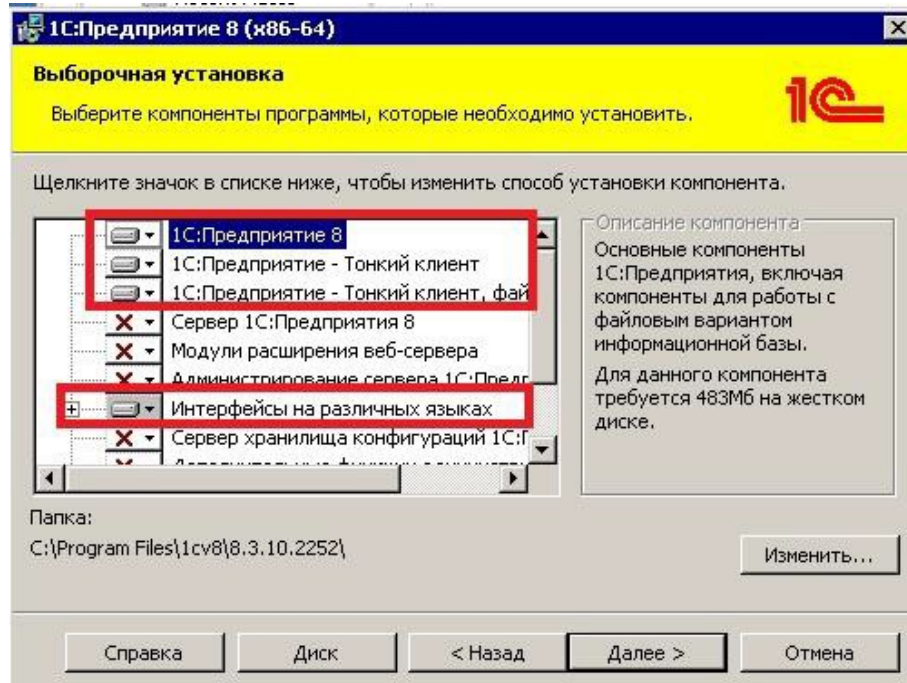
1С:Предприятие 8 (x86-64)

Выборочная установка

Выберите компоненты программы, которые необходимо установить.

1С

Щелкните значок в списке ниже, чтобы изменить способ установки компонента.

1С:Предприятие 8
1С:Предприятие - Тонкий клиент
1С:Предприятие - Тонкий клиент, фай
Сервер 1С:Предприятия 8
Модули расширения веб-сервера
Администрирование сервера 1С:Предг
Интерфейсы на различных языках
Сервер хранилища конфигураций 1С:Г
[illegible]

Описание компонента
Основные компоненты 1С:Предприятия, включая компоненты для работы с файловым вариантом информационной базы.

Для данного компонента требуется 483Мб на жестком диске.

Папка:
C:\Program Files\1cv8\8.3.10.2252\

Изменить...

Справка
Диск
< Назад
Далее >
Отмена